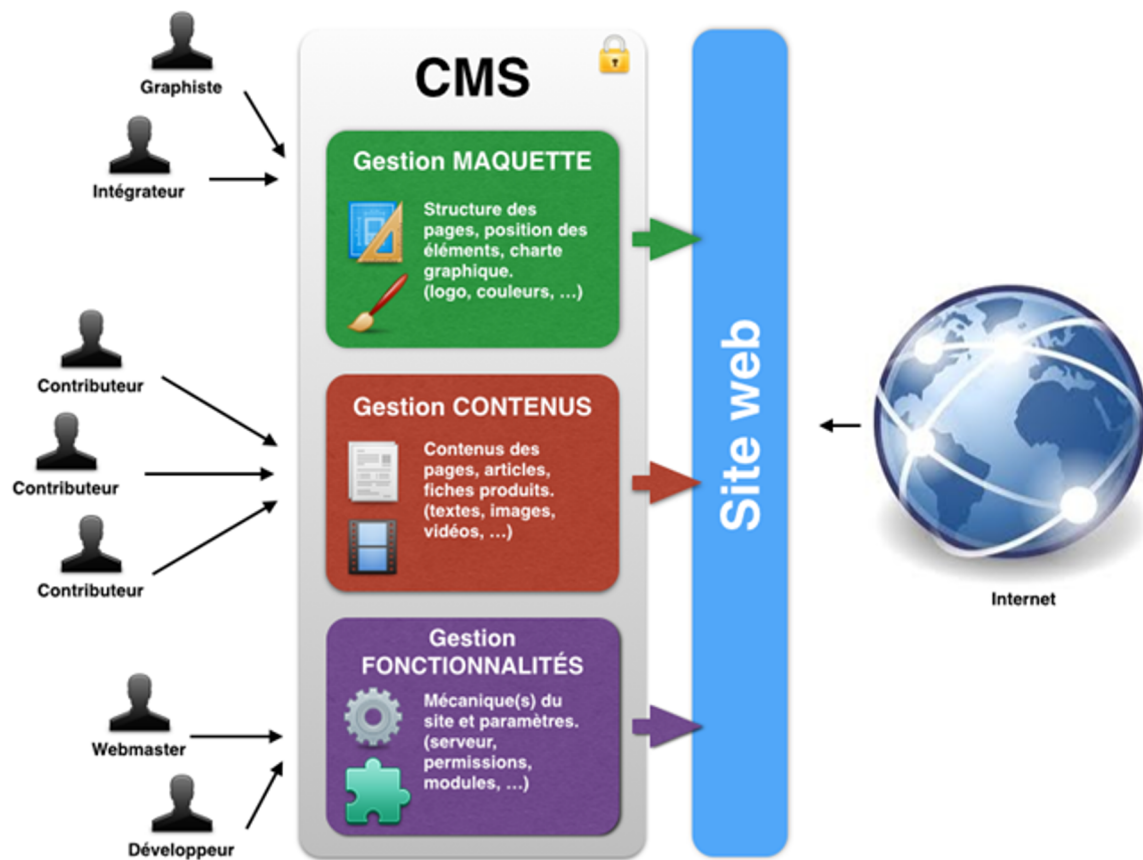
Graphiste

Intégrateur

Contributeur

Contributeur

Contributeur

Webmaster

Développeur

CMS

Gestion MAQUETTE

Structure des pages, position des éléments, charte graphique. (logo, couleurs, …)

Gestion CONTENUS

Contenus des pages, articles, fiches produits. (textes, images, vidéos, …)

Gestion FONCTIONNALITÉS

Mécanique(s) du site et paramètres. (serveur, permissions, modules, …)

Site web

Internet